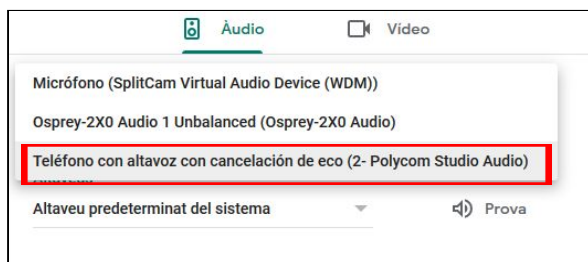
Àudio

Vídeo

Micrófono (SplitCam Virtual Audio Device (WDM))

Osprey-2X0 Audio 1 Unbalanced (Osprey-2X0 Audio)

Teléfono con altavoz con cancelación de eco (2- Polycom Studio Audio)

Altaveu predeterminat del sistema

Prova